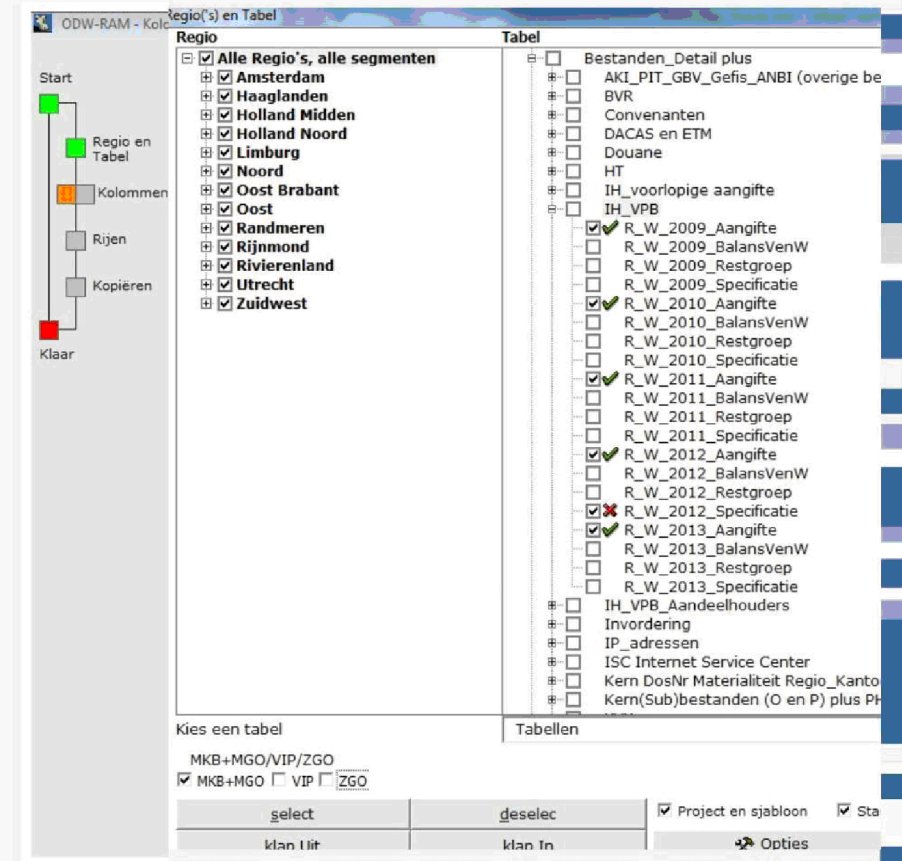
ODW-RAM - Kolo

Regio('s) en Tabel

Start

Regio en Tabel

Kolommen

Rijen

Kopiëren

Klaar

Regio

Alle Regio's, alle segmenten
Amsterdam
Haaglanden
Holland Midden
Holland Noord
Limburg
Noord
Oost Brabant
Oost
Randmeren
Rijnmond
Rivierenland
Utrecht
Zuidwest

Tabel

Bestanden_Detail plus
AKI_PIT_GBV_Gefis_ANBI (overige be
BVR
Convenanten
DACAS en ETM
Douane
HT
IH_voorlopige aangifte
IH_VPB
R_W_2009_Aangifte
R_W_2009_BalansVenW
R_W_2009_Restgroep
R_W_2009_Specificatie
R_W_2010_Aangifte
R_W_2010_BalansVenW
R_W_2010_Restgroep
R_W_2010_Specificatie
R_W_2011_Aangifte
R_W_2011_BalansVenW
R_W_2011_Restgroep
R_W_2011_Specificatie
R_W_2012_Aangifte
R_W_2012_BalansVenW
R_W_2012_Restgroep
R_W_2012_Specificatie
R_W_2013_Aangifte
R_W_2013_BalansVenW
R_W_2013_Restgroep
R_W_2013_Specificatie
IH_VPB_Aandeelhouders
Invordering
IP_adressen
ISC Internet Service Center
Kern DosNr Materialiteit Regio_Kanto
Kern(Sub)bestanden (O en P) plus PH

Kies een tabel

Tabellen

MKB+MGO/VIP/ZGO
MKB+MGO VIP ZGO

select
deselec
klap Uit
klap In

Project en sjabloon
Sta
Opties